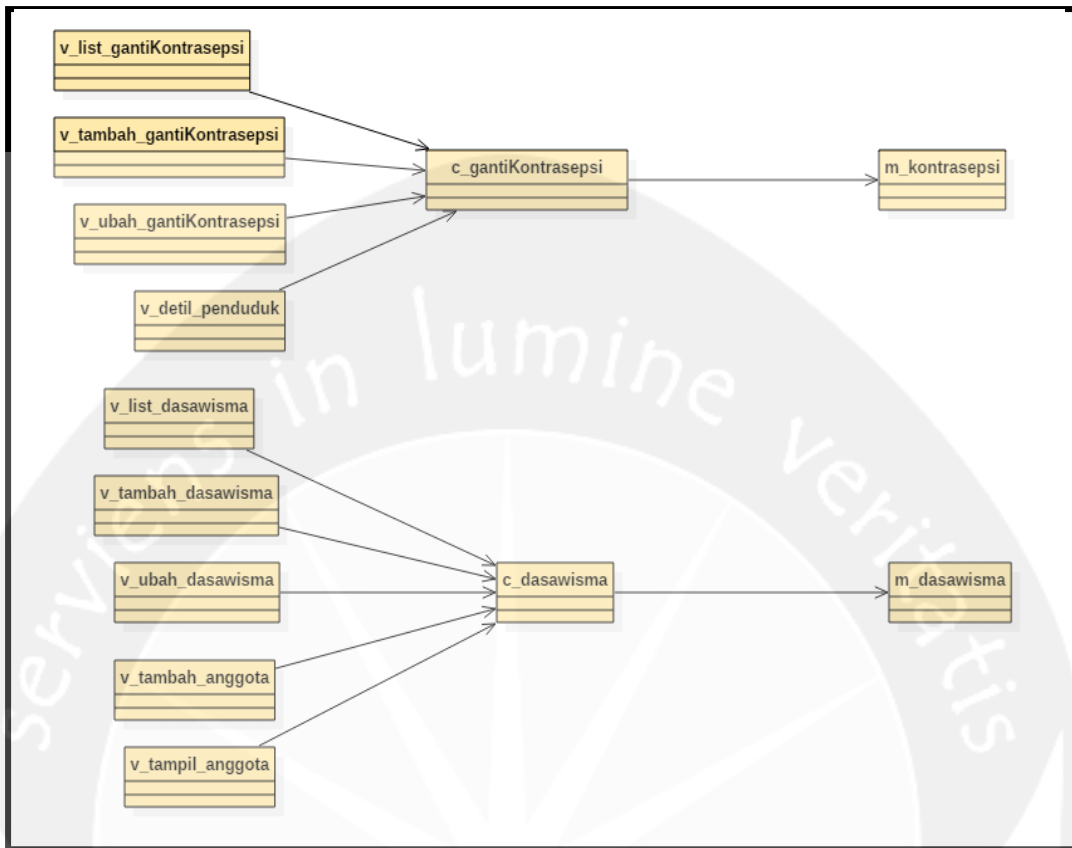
v_list_gantiKontrasepsi

v_tambah_gantiKontrasepsi

v_ubah_gantiKontrasepsi

v_detil_penduduk

c_gantiKontrasepsi

m_kontrasepsi

v_list_dasawisma

v_tambah_dasawisma

v_ubah_dasawisma

v_tambah_anggota

v_tampil_anggota

c_dasawisma

m_dasawisma

serviens in lumine veritatis